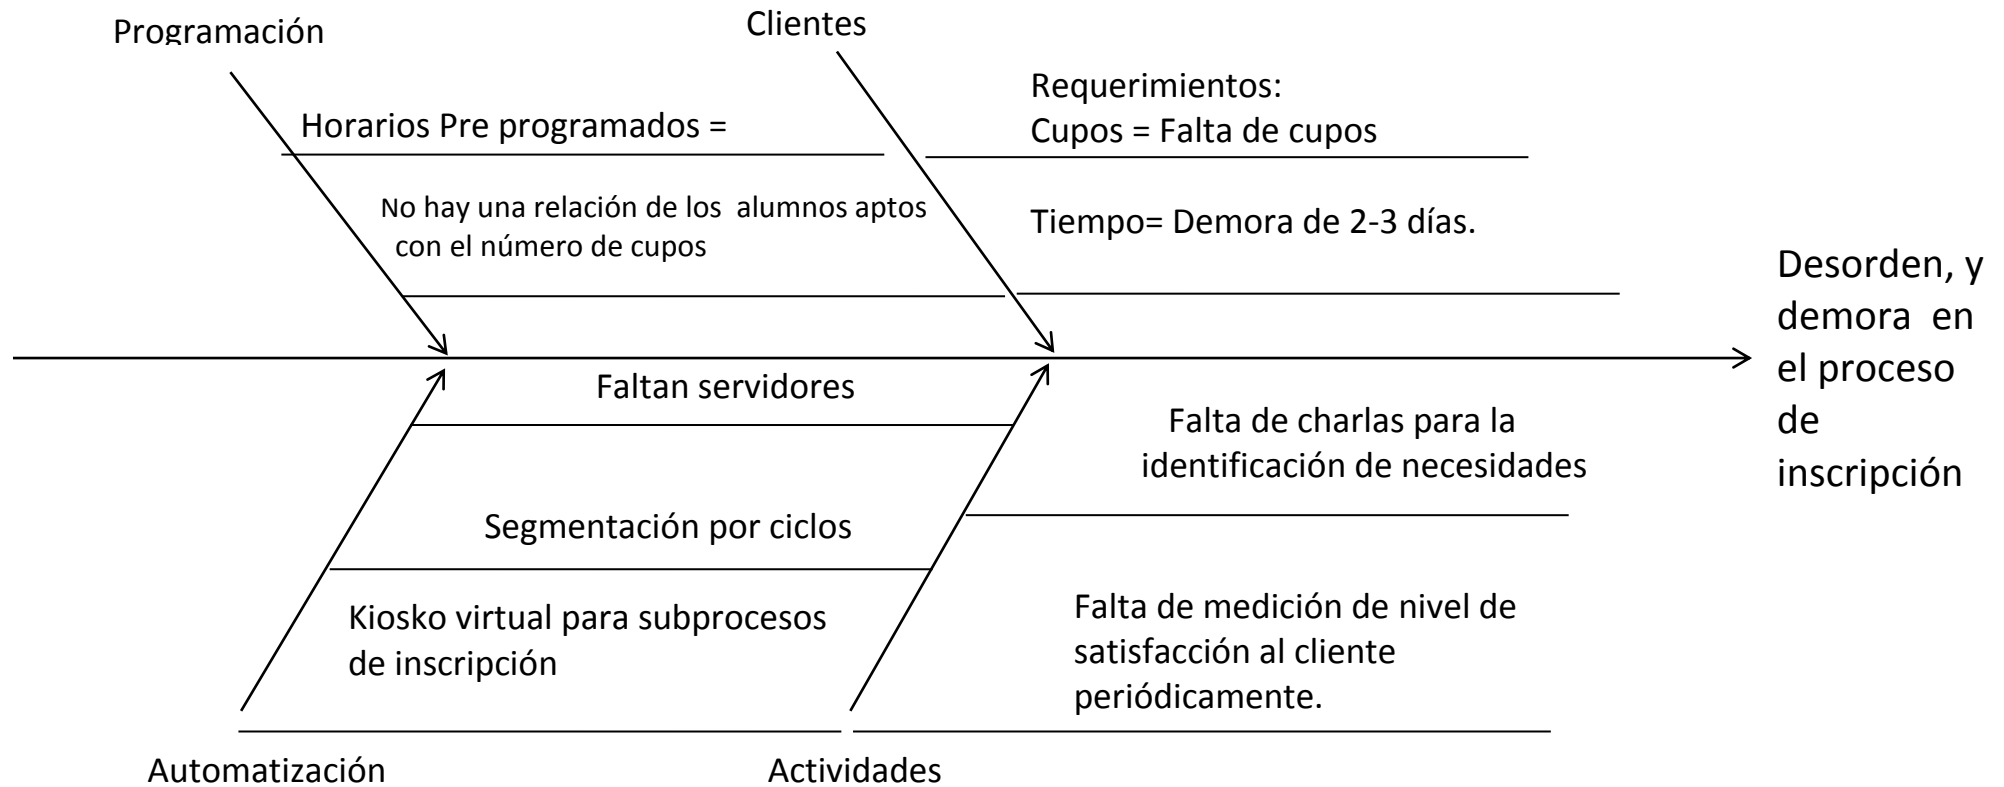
Programación

Clientes

Horarios Pre programados =

No hay una relación de los alumnos aptos con el número de cupos

Requerimientos:
Cupos = Falta de cupos

Tiempo= Demora de 2-3 días.

Desorden, y demora en el proceso de inscripción

Faltan servidores

Segmentación por ciclos

Kiosko virtual para subprocesos de inscripción

Falta de charlas para la identificación de necesidades

Falta de medición de nivel de satisfacción al cliente periódicamente.

Automatización

Actividades